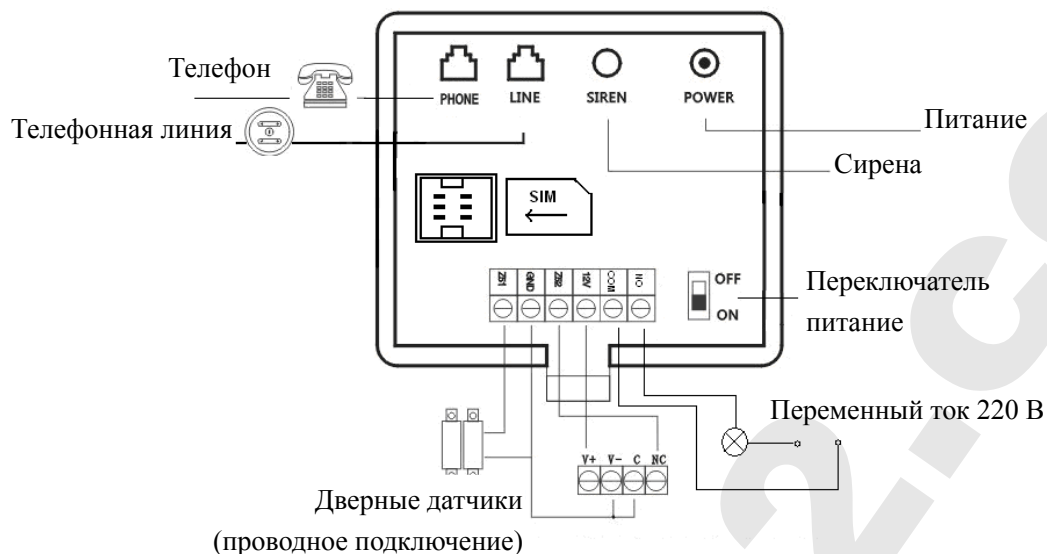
Телефон

Телефонная линия

PHONE LINE SIREN POWER

Питание

Сирена

SIM

ZN1 GND ZN2 12V COM NO

OFF ON

Переключатель питание

Переменный ток 220 В

V+ V- C NC

Дверные датчики (проводное подключение)